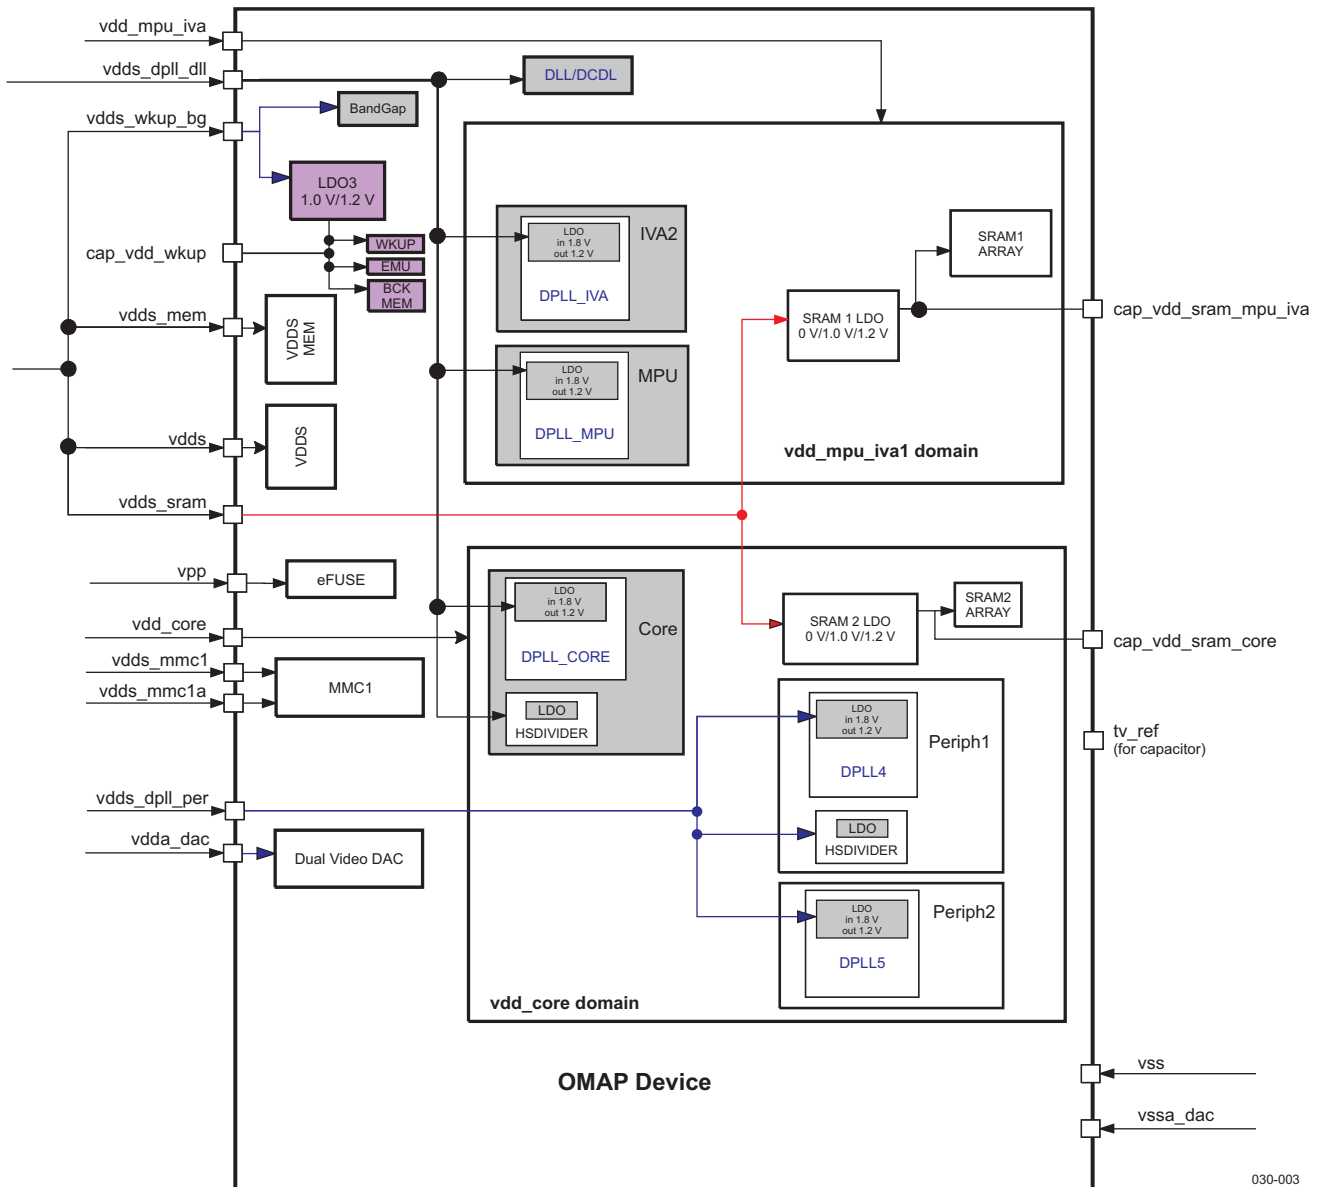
vdd_mpu_iva
vdds_dpll_dll
DLL/DCDL
vdds_wkup_bg
BandGap
LDO3
1.0 V/1.2 V
cap_vdd_wkup
WKUP
EMU
BCK MEM
LDO
in 1.8 V
out 1.2 V
IVA2
DPLL_IVA
SRAM1 ARRAY
SRAM 1 LDO
0 V/1.0 V/1.2 V
cap_vdd_sram_mpu_iva
vdds_mem
VDDS MEM
LDO
in 1.8 V
out 1.2 V
MPU
DPLL_MPU
vdds
VDDS
vdd_mpu_iva1 domain
vdds_sram
vpp
eFUSE
LDO
in 1.8 V
out 1.2 V
Core
DPLL_CORE
SRAM 2 LDO
0 V/1.0 V/1.2 V
SRAM2 ARRAY
vdd_core
cap_vdd_sram_core
vdds_mmc1
vdds_mmc1a
MMC1
LDO
HSDIVIDER
LDO
in 1.8 V
out 1.2 V
Periph1
DPLL4
tv_ref
(for capacitor)
vdds_dpll_per
LDO
HSDIVIDER
vdda_dac
Dual Video DAC
LDO
in 1.8 V
out 1.2 V
Periph2
DPLL5
vdd_core domain
OMAP Device
vss
vssa_dac
030-003